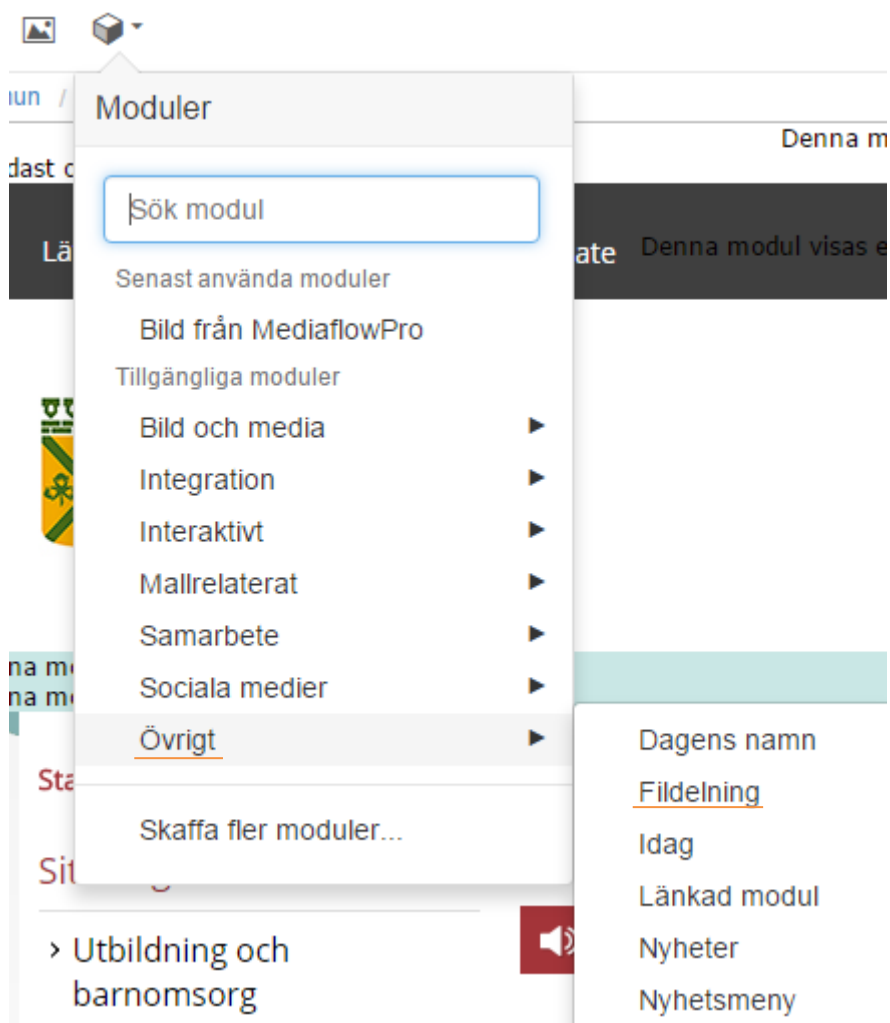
Moduler

Sök modul

Senast använda moduler

Bild från MediaflowPro

Tillgängliga moduler

Bild och media

Integration

Interaktivt

Mallrelaterat

Samarbete

Sociala medier

Övrigt

Skaffa fler moduler...

Dagens namn

Fildelning

Idag

Länkad modul

Nyheter

Nyhetsmeny

nun /

dast c

Denna m

Lä

ate

Denna modul visas e

na mo
na mo

Sta

Sit

› Utbildning och barnomsorg